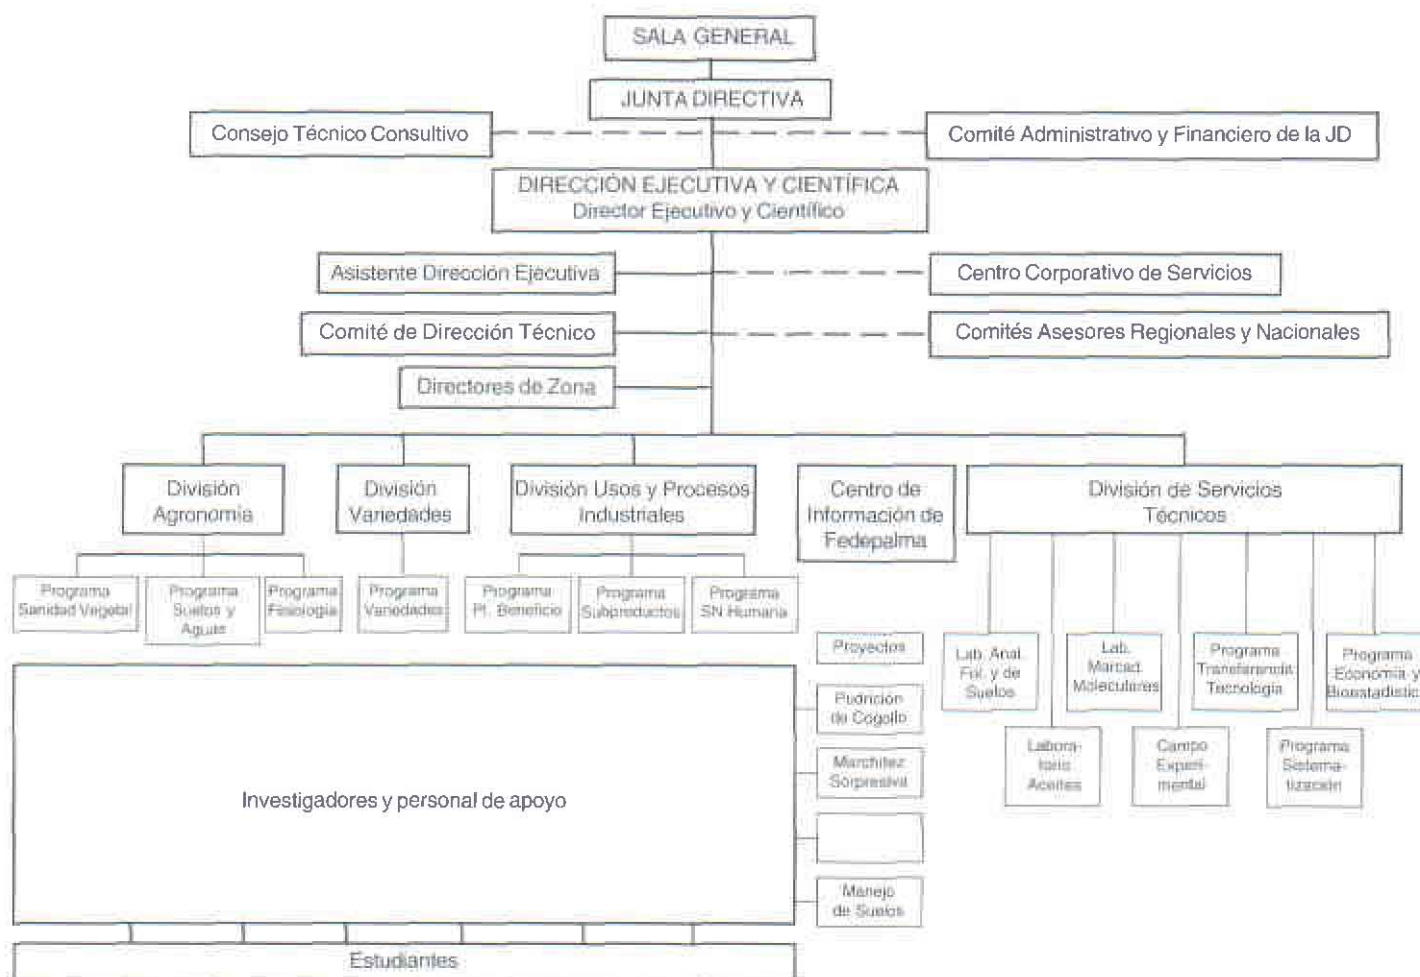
SALA GENERAL

JUNTA DIRECTIVA

Consejo Técnico Consultivo

Comité Administrativo y Financiero de la JD

DIRECCIÓN EJECUTIVA Y CIENTÍFICA
Director Ejecutivo y Científico

Asistente Dirección Ejecutiva

Centro Corporativo de Servicios

Comité de Dirección Técnico

Comités Asesores Regionales y Nacionales

Directores de Zona

División Agronomía

División Variedades

División Usos y Procesos Industriales

Centro de Información de Fedepalma

División de Servicios Técnicos

Programa Sanidad Vegetal

Programa Suelos y Aguas

Programa Fisiología

Programa Variedades

Programa Pl. Beneficio

Programa Subproductos

Programa SN Humana

Proyectos

Pudrición de Cogollo

Marchitez Sorpresiva

Manejo de Suelos

Investigadores y personal de apoyo

Estudiantes

Lab. Anal. Fol. y de Suelos

Lab. Marcad. Moleculares

Programa Transferencia Tecnología

Programa Economía y Bioestadística

Labora- torio Aceites

Campo Experi- mental

Programa Sistema- tización